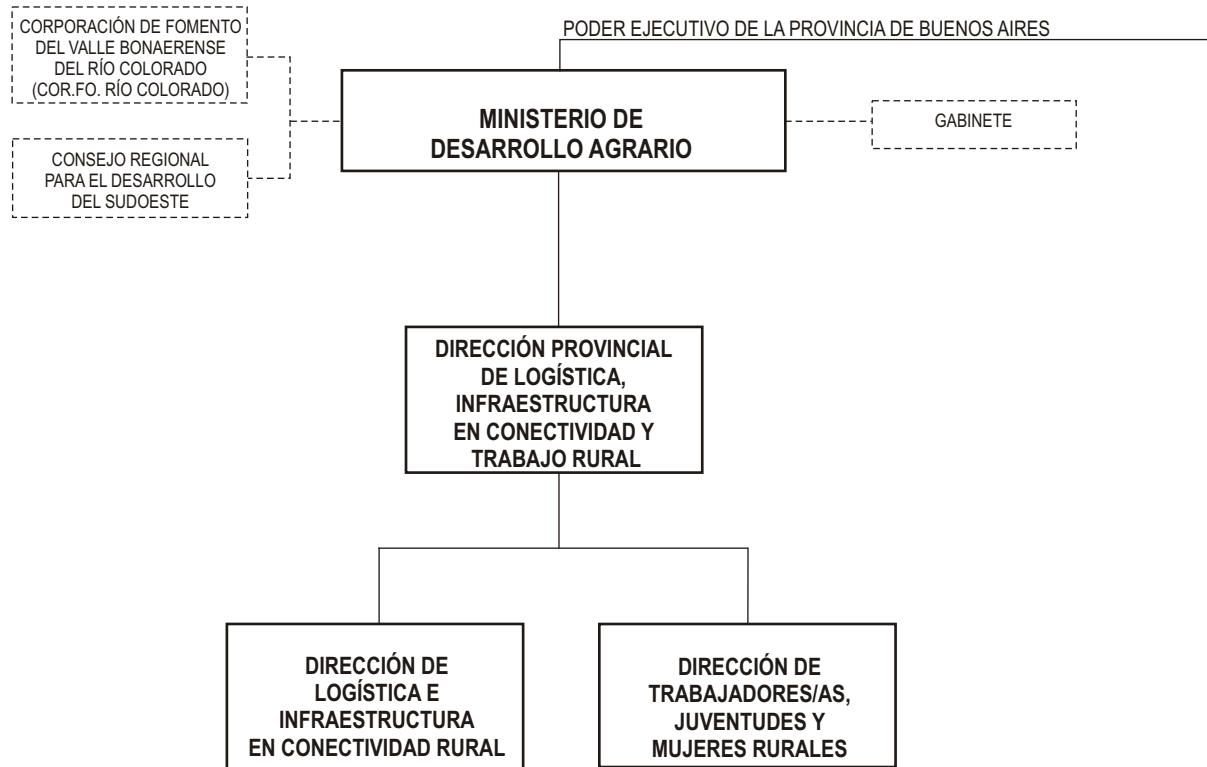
CORPORACIÓN DE FOMENTO DEL VALLE BONAERENSE DEL RÍO COLORADO (COR.FO. RÍO COLORADO)

PODER EJECUTIVO DE LA PROVINCIA DE BUENOS AIRES

MINISTERIO DE DESARROLLO AGRARIO

GABINETE

CONSEJO REGIONAL PARA EL DESARROLLO DEL SUDOESTE

DIRECCIÓN PROVINCIAL DE LOGÍSTICA, INFRAESTRUCTURA EN CONECTIVIDAD Y TRABAJO RURAL

DIRECCIÓN DE LOGÍSTICA E INFRAESTRUCTURA EN CONECTIVIDAD RURAL

DIRECCIÓN DE TRABAJADORES/AS, JUVENTUDES Y MUJERES RURALES